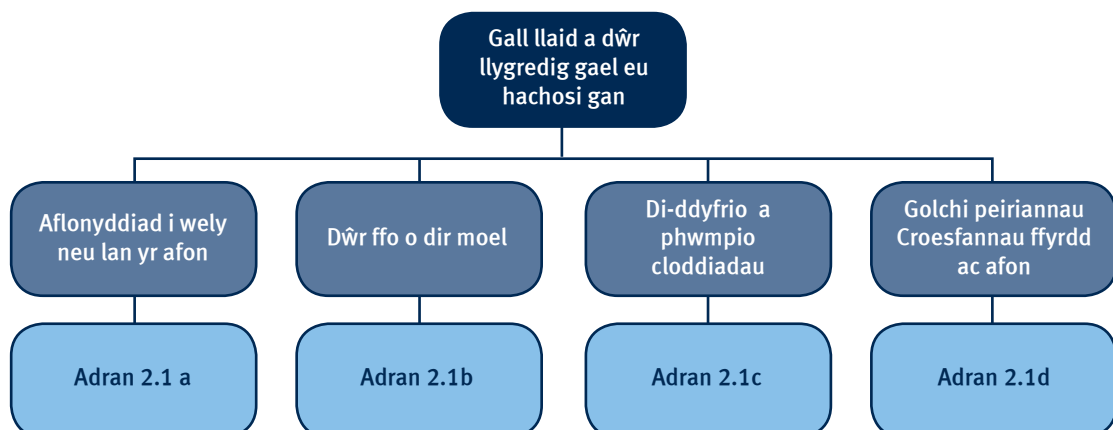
Gall llaid a dŵr llygredig gael eu hachosi gan

Aflonyddiad i wely neu lan yr afon

Dŵr ffo o dir moel

Di-ddyfrio a phwmpio cloddiadau

Golchi peiriannau Croesfannau ffyrdd ac afon

Adran 2.1 a

Adran 2.1b

Adran 2.1c

Adran 2.1d